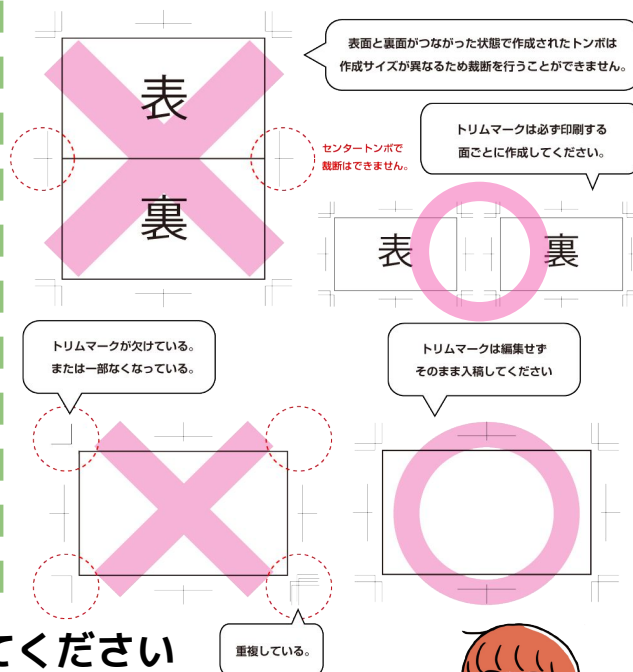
表

裏

表面と裏面がつながった状態で作成されたトンボは作成サイズが異なるため裁断を行うことができません。

センタートンボで裁断はできません。

トリムマークは必ず印刷する面ごとに作成してください。

表

裏

トリムマークが欠けている。または一部なくなっている。

トリムマークは編集せずそのまま入稿してください

てください

重複している。